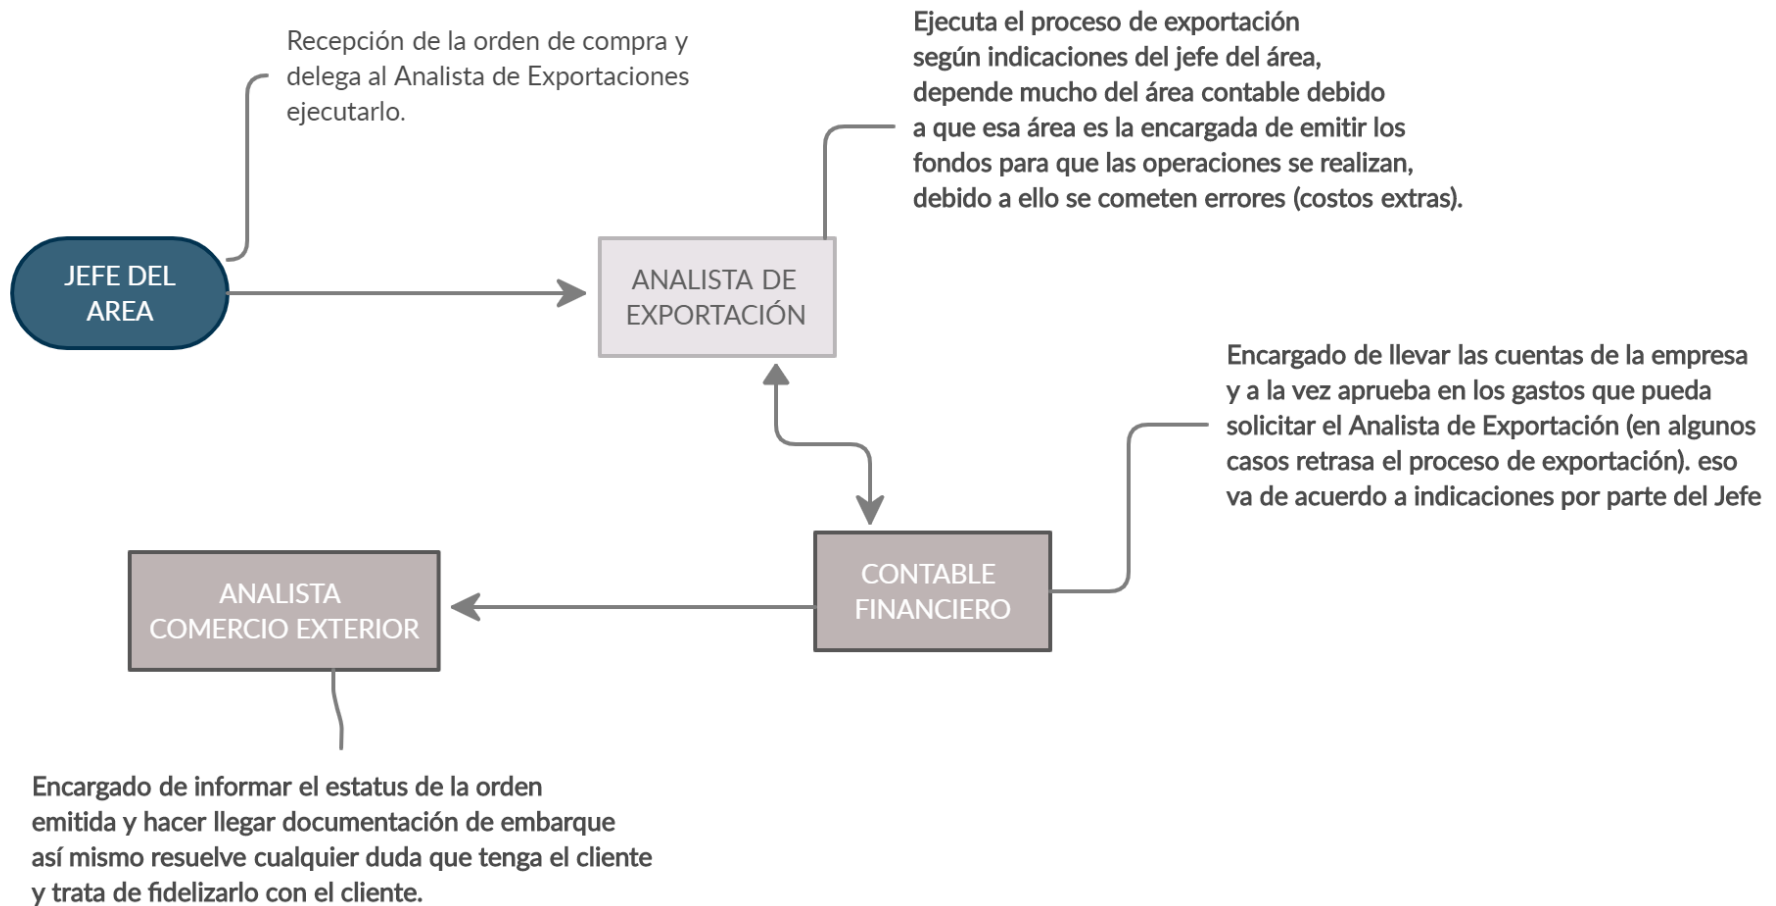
Recepción de la orden de compra y delega al Analista de Exportaciones ejecutarlo.

Ejecuta el proceso de exportación según indicaciones del jefe del área, depende mucho del área contable debido a que esa área es la encargada de emitir los fondos para que las operaciones se realizan, debido a ello se cometen errores (costos extras).

JEFE DEL AREA

ANALISTA DE EXPORTACIÓN

Encargado de llevar las cuentas de la empresa y a la vez aprueba en los gastos que pueda solicitar el Analista de Exportación (en algunos casos retrasa el proceso de exportación). eso va de acuerdo a indicaciones por parte del Jefe

CONTABLE FINANCIERO

ANALISTA COMERCIO EXTERIOR

Encargado de informar el estatus de la orden emitida y hacer llegar documentación de embarque así mismo resuelve cualquier duda que tenga el cliente y trata de fidelizarlo con el cliente.